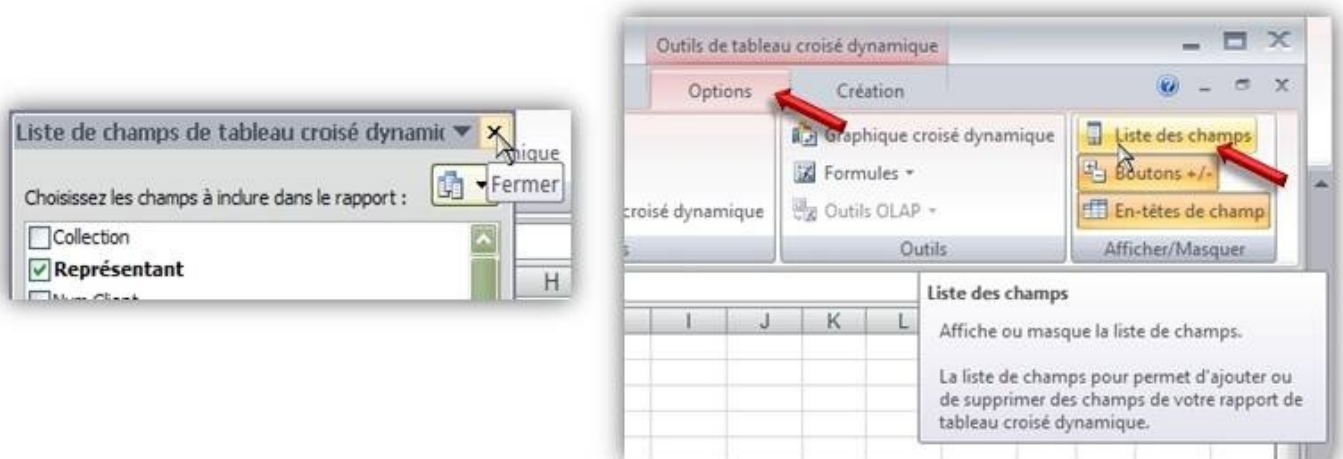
Liste de champs de tableau croisé dynamic ▼ ×
mique
Fermer
Choisissez les champs à inclure dans le rapport :
Collection
Représentant
Num Client
H

Outils de tableau croisé dynamique
Options
Création
Graphique croisé dynamique
Formules
Outils OLAP
croisé dynamique
Outils
Liste des champs
Boutons +/-
En-têtes de champ
Afficher/Masquer
I
J
K
L

Liste des champs
Affiche ou masque la liste de champs.

La liste de champs pour permet d'ajouter ou de supprimer des champs de votre rapport de tableau croisé dynamique.